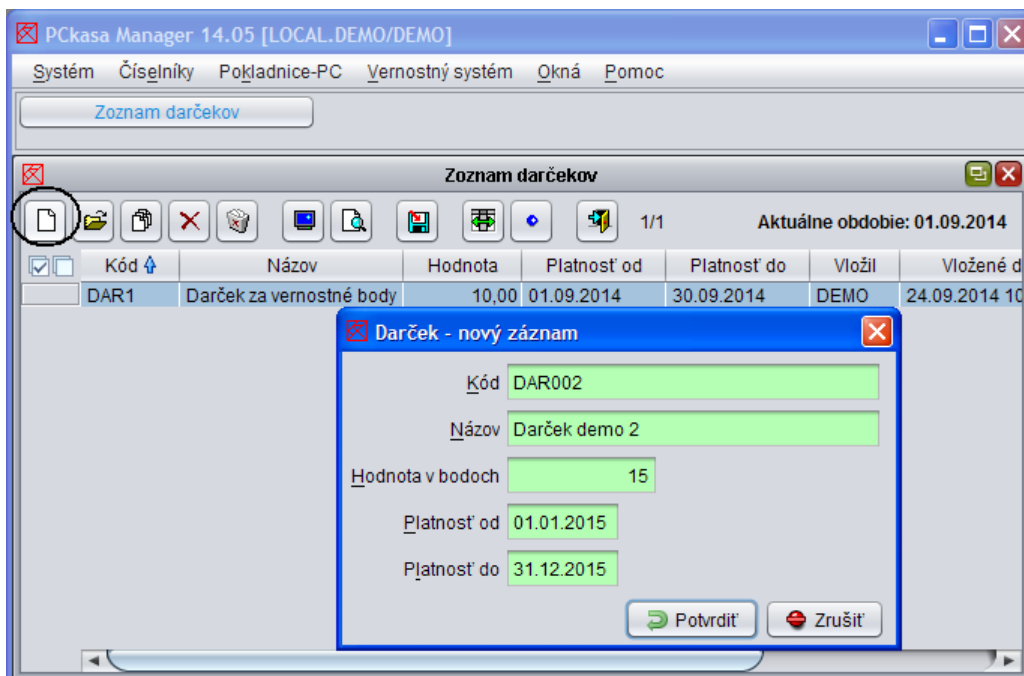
PCkasa Manager 14.05 [LOCAL.DEMO/DEMO]

Systém Číselníky Pokladnice-PC Vernostný systém Okná Pomoc

Zoznam darčekov

Zoznam darčekov

1/1 Aktuálne obdobie: 01.09.2014

| | Kód | Názov | Hodnota | Platnosť od | Platnosť do | Vložil | Vložené d |
|---|---|---|---|---|---|---|---|
| | DAR1 | Darček za vernostné body | 10,00 | 01.09.2014 | 30.09.2014 | DEMO | 24.09.2014 10 |

Darček - nový záznam

Kód DAR002

Názov Darček demo 2

Hodnota v bodoch 15

Platnosť od 01.01.2015

Platnosť do 31.12.2015

Potvrdiť Zrušiť